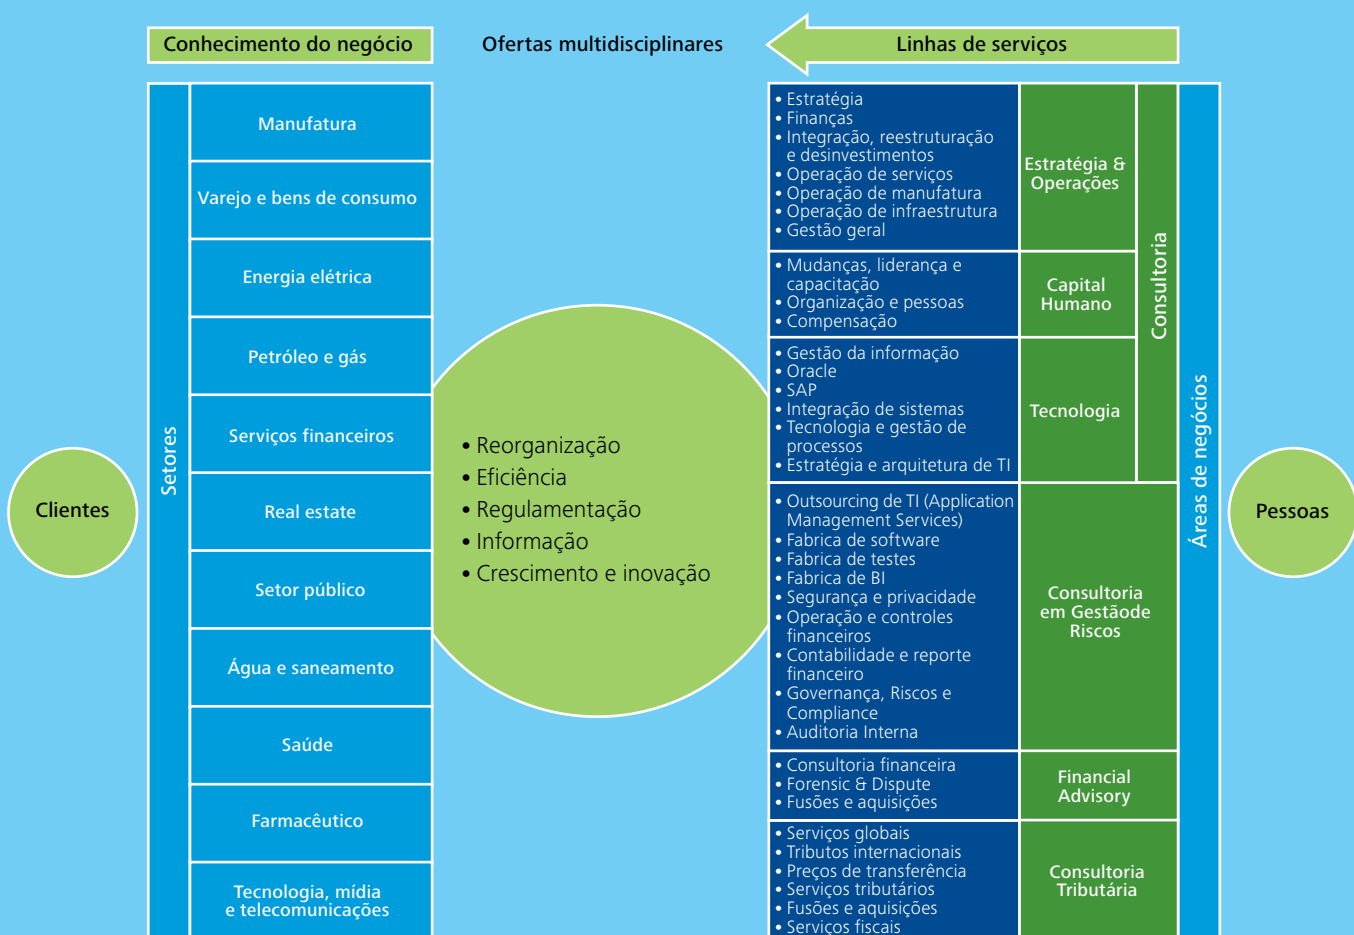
Conhecimento do negócio

Ofertas multidisciplinares

Linhas de serviços

Clientes

Setores

Manufatura

Varejo e bens de consumo

Energia elétrica

Petróleo e gás

Serviços financeiros

Real estate

Setor público

Água e saneamento

Saúde

Farmacêutico

Tecnologia, mídia e telecomunicações

• Reorganização
• Eficiência
• Regulamentação
• Informação
• Crescimento e inovação

• Estratégia
• Finanças
• Integração, reestruturação e desinvestimentos
• Operação de serviços
• Operação de manufatura
• Operação de infraestrutura
• Gestão geral

Estratégia & Operações

• Mudanças, liderança e capacitação
• Organização e pessoas
• Compensação

Capital Humano

• Gestão da informação
• Oracle
• SAP
• Integração de sistemas
• Tecnologia e gestão de processos
• Estratégia e arquitetura de TI

Tecnologia

Consultoria

• Outsourcing de TI (Application Management Services)
• Fabrica de software
• Fabrica de testes
• Fabrica de BI
• Segurança e privacidade
• Operação e controles financeiros
• Contabilidade e reporte financeiro
• Governança, Riscos e Compliance
• Auditoria Interna

Consultoria em Gestãode Riscos

• Consultoria financeira
• Forensic & Dispute
• Fusões e aquisições

Financial Advisory

• Serviços globais
• Tributos internacionais
• Preços de transferência
• Serviços tributários
• Fusões e aquisições
• Serviços fiscais

Consultoria Tributária

Áreas de negócios

Pessoas